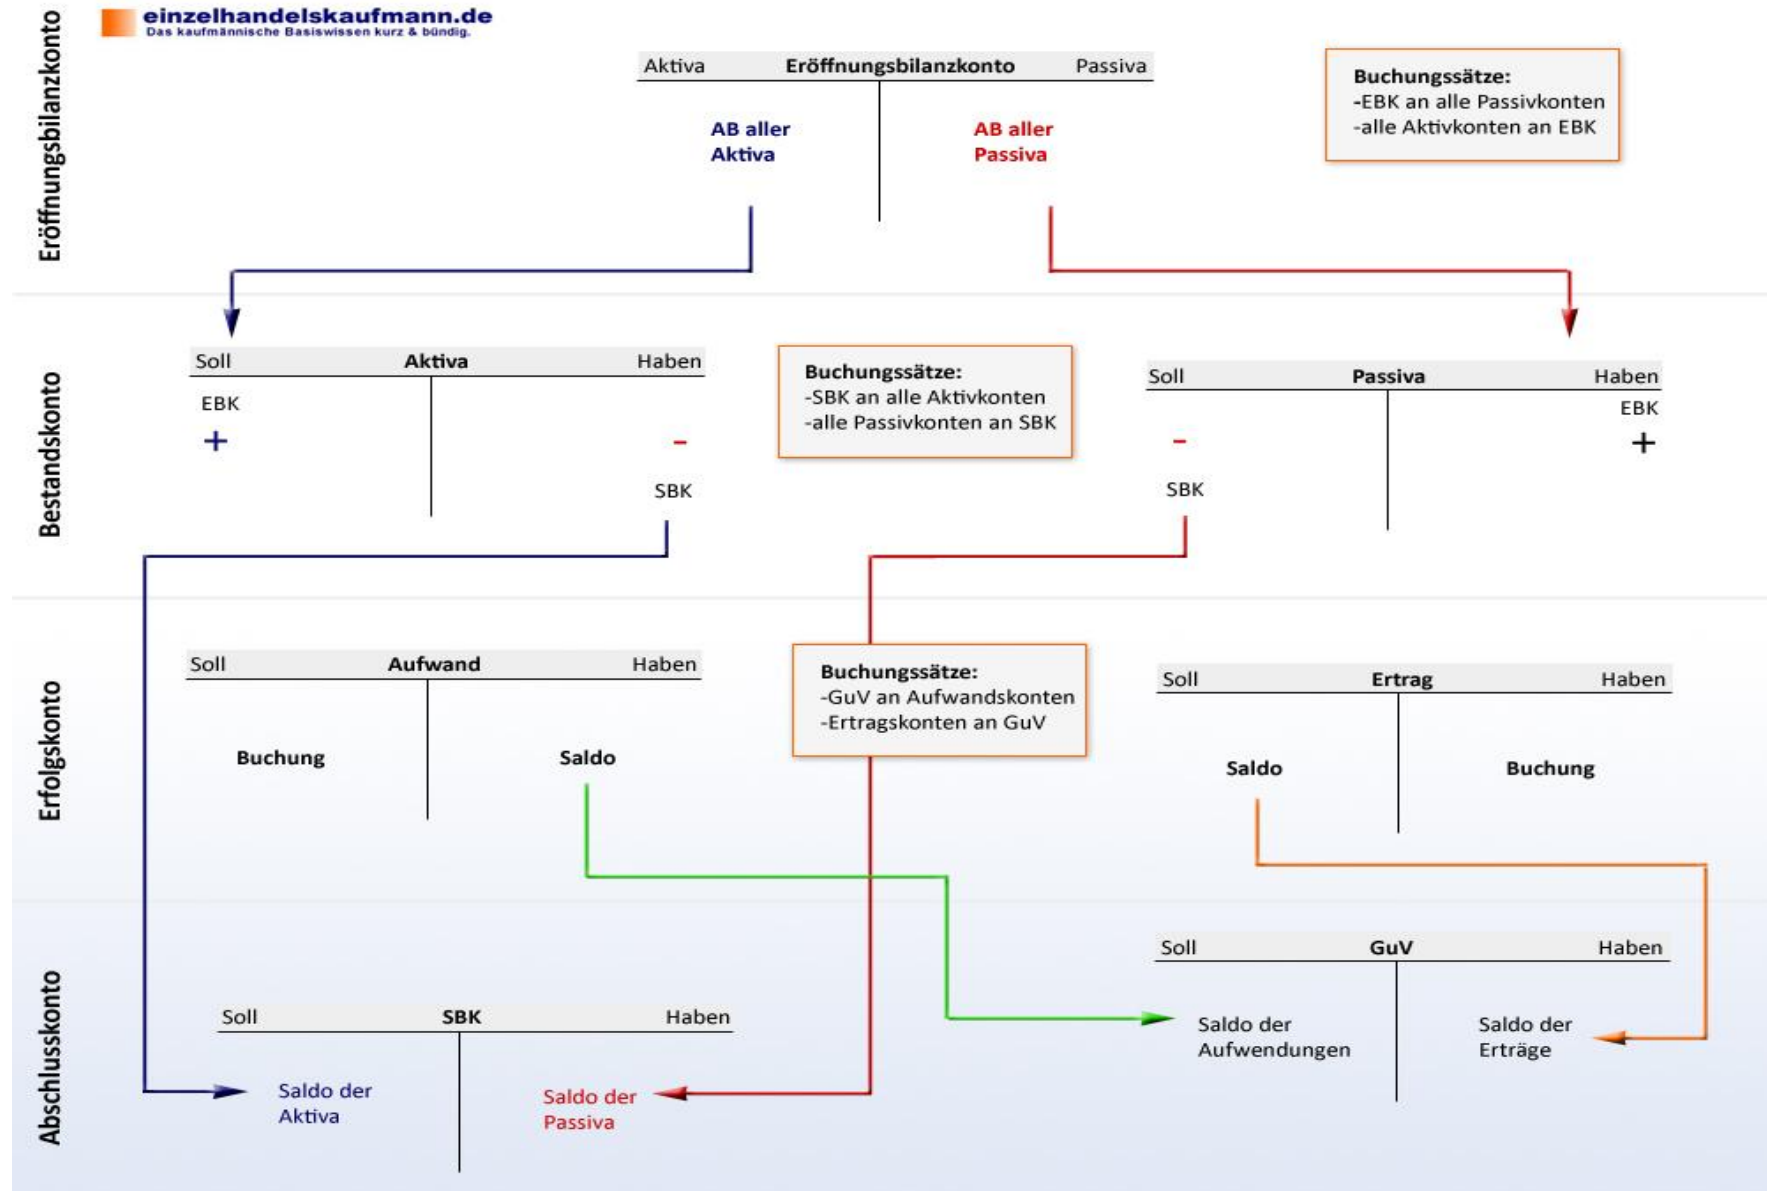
einzelhandelskaufmann.de
Das kaufmännische Basiswissen kurz & bündig.

Eröffnungsbilanzkonto

| Aktiva | Eröffnungsbilanzkonto | Passiva |
|---|---|---|
| AB aller Aktiva | | AB aller Passiva |

Buchungssätze:
-EBK an alle Passivkonten
-alle Aktivkonten an EBK

Bestandskonto

| Soll | Aktiva | Haben |
|---|---|---|
| EBK + | | - SBK |

Buchungssätze:
-SBK an alle Aktivkonten
-alle Passivkonten an SBK

| Soll | Passiva | Haben |
|---|---|---|
| - SBK | | EBK + |

Erfolgskonto

| Soll | Aufwand | Haben |
|---|---|---|
| Buchung | | Saldo |

Buchungssätze:
-GuV an Aufwandskonten
-Ertragskonten an GuV

| Soll | Ertrag | Haben |
|---|---|---|
| Saldo | | Buchung |

Abschlusskonto

| Soll | GuV | Haben |
|---|---|---|
| Saldo der Aufwendungen | | Saldo der Erträge |

| Soll | SBK | Haben |
|---|---|---|
| Saldo der Aktiva | | Saldo der Passiva |